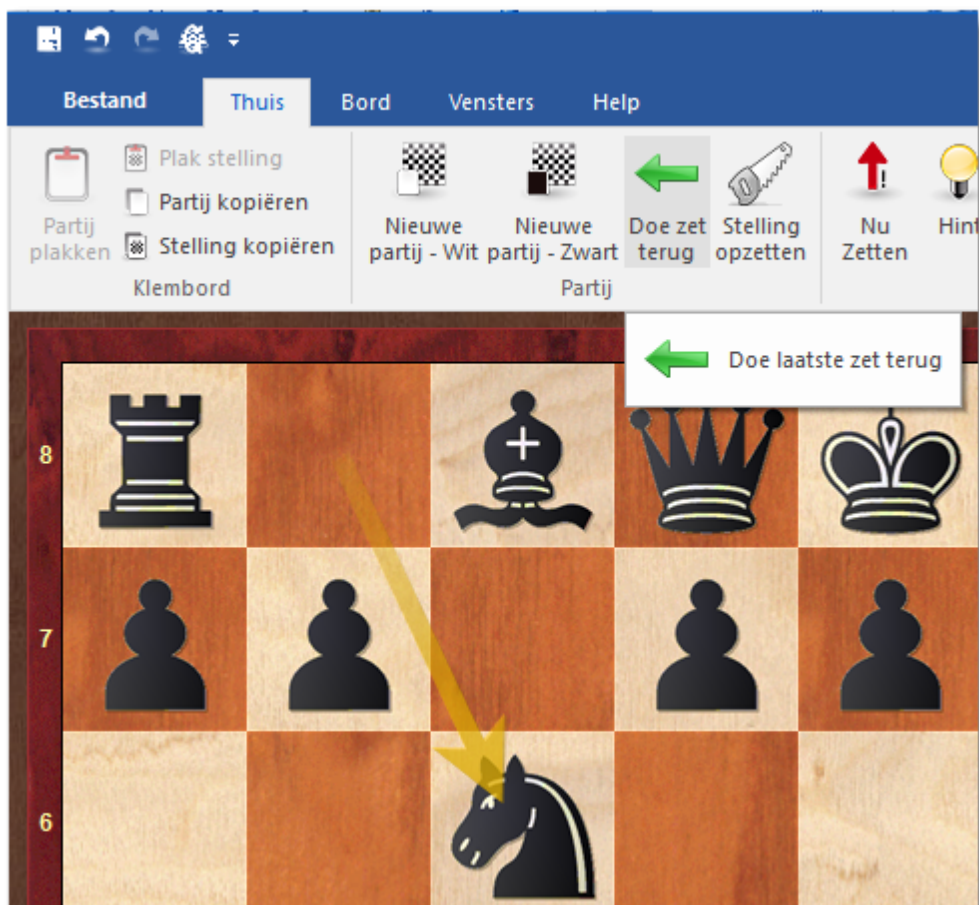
Bestand
Thuis
Bord
Vensters
Help

Partij plakken
Plak stelling
Partij kopiëren
Stelling kopiëren
Klembord

Nieuwe partij - Wit
Nieuwe partij - Zwart
Doe zet terug
Stelling opzetten
Partij

Nu Zetten
Hin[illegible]

Doe laatste zet terug

8
7
6